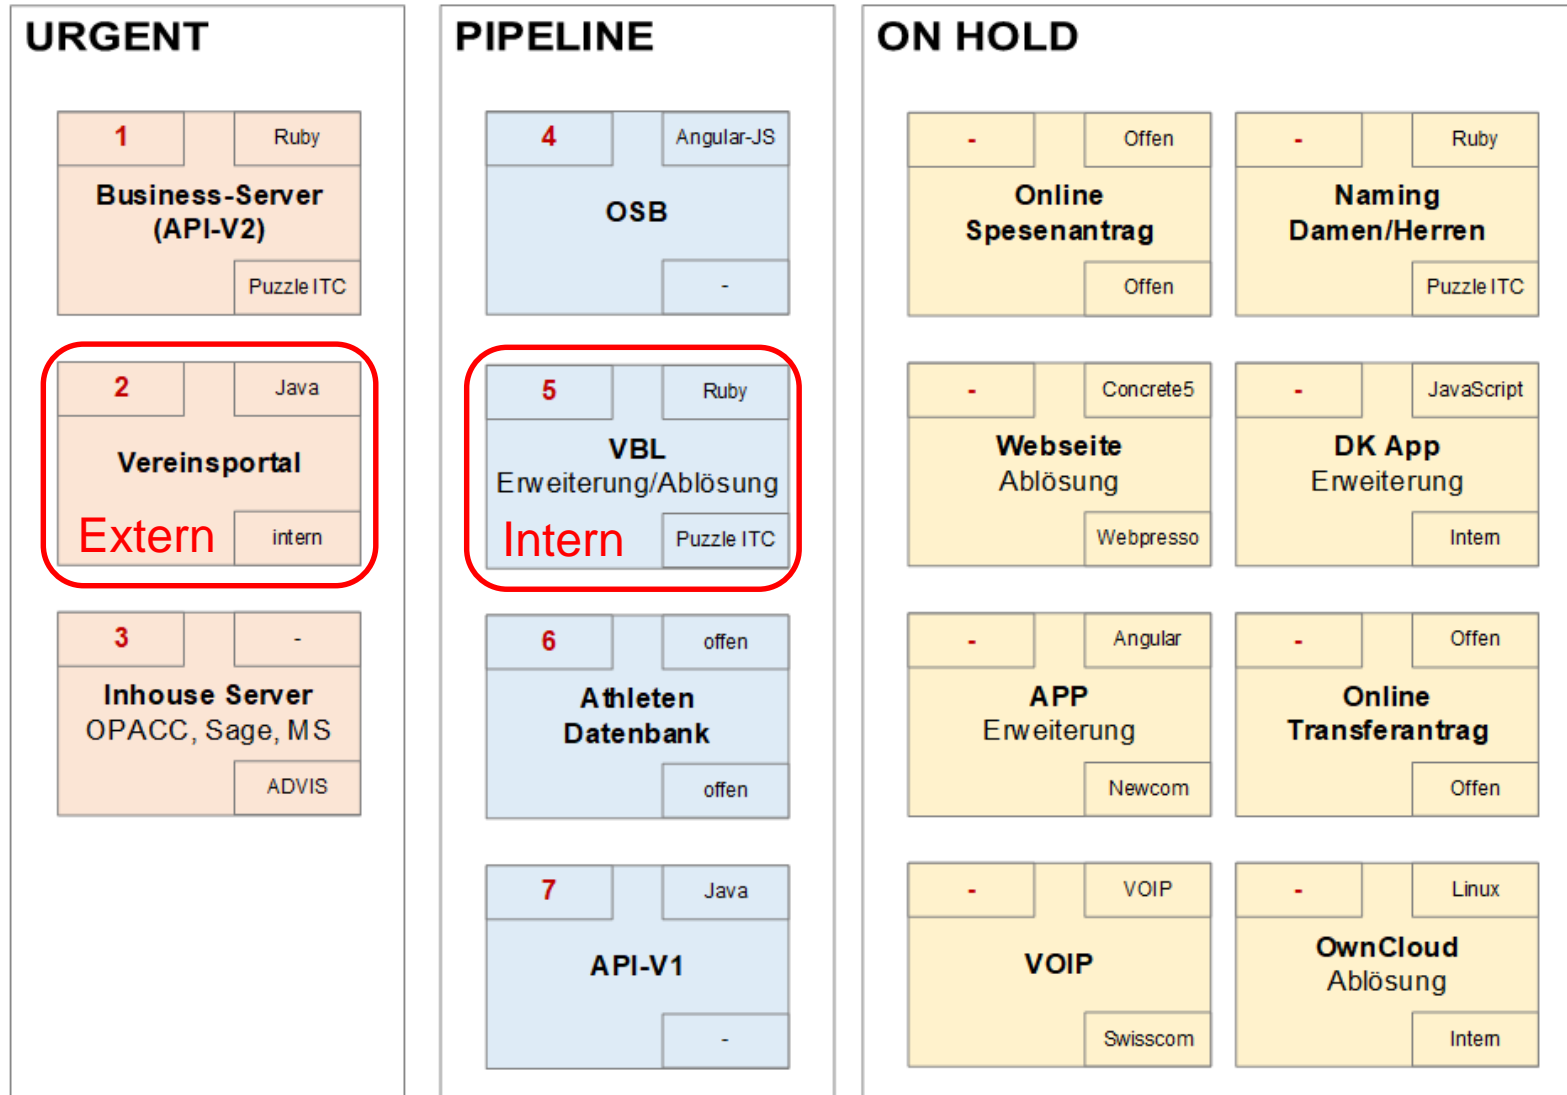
URGENT

1
Ruby
Business-Server (API-V2)
Puzzle ITC

2
Java
Vereinsportal
Extern
intern

3
-
Inhouse Server
OPACC, Sage, MS
ADVIS

PIPELINE

4
Angular-JS
OSB
-

5
Ruby
VBL
Erweiterung/Ablösung
Intern
Puzzle ITC

6
offen
Athleten Datenbank
offen

7
Java
API-V1
-

ON HOLD

-
Offen
Online Spesenantrag
Offen

-
Ruby
Naming Damen/Herren
Puzzle ITC

-
Concrete5
Webseite
Ablösung
Webpresso

-
JavaScript
DK App
Erweiterung
Intern

-
Angular
APP
Erweiterung
Newcom

-
Offen
Online Transferantrag
Offen

-
VOIP
VOIP
Swisscom

-
Linux
OwnCloud
Ablösung
Intern